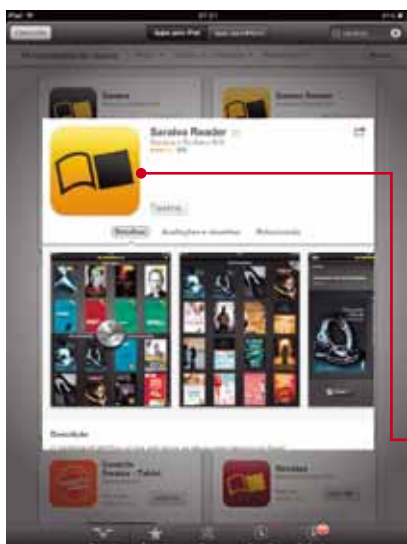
iPad
Cancelar
Apps para iPad
Apps para iPhone
Saraiva
Saraiva Reader
Saraiva Reader
Saraiva Reader
Saraiva e Siciliano S/A
Detalhes
Avaliações e resenhas
Relacionados
Descrição
Saraiva Reader
Revistas